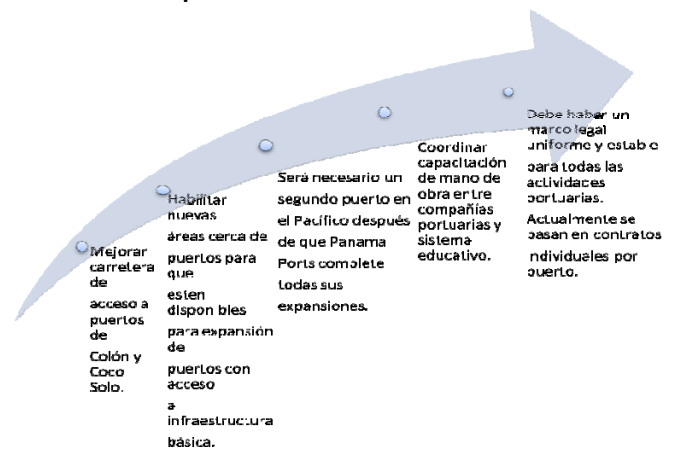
Mejorar carretera de acceso a puertos de Colón y Coco Solo.

Habilitar nuevas áreas cerca de puertos para que esten disponibles para expansión de puertos con acceso a infraestructura básica.

Será necesario un segundo puerto en el Pacífico después de que Panama Ports complete todas sus expansiones.

Coordinar capacitación de mano de obra entre compañías portuarias y sistema educativo.

Debe haber un marco legal uniforme y estable para todas las actividades portuarias. Actualmente se basan en contratos individuales por puerto.